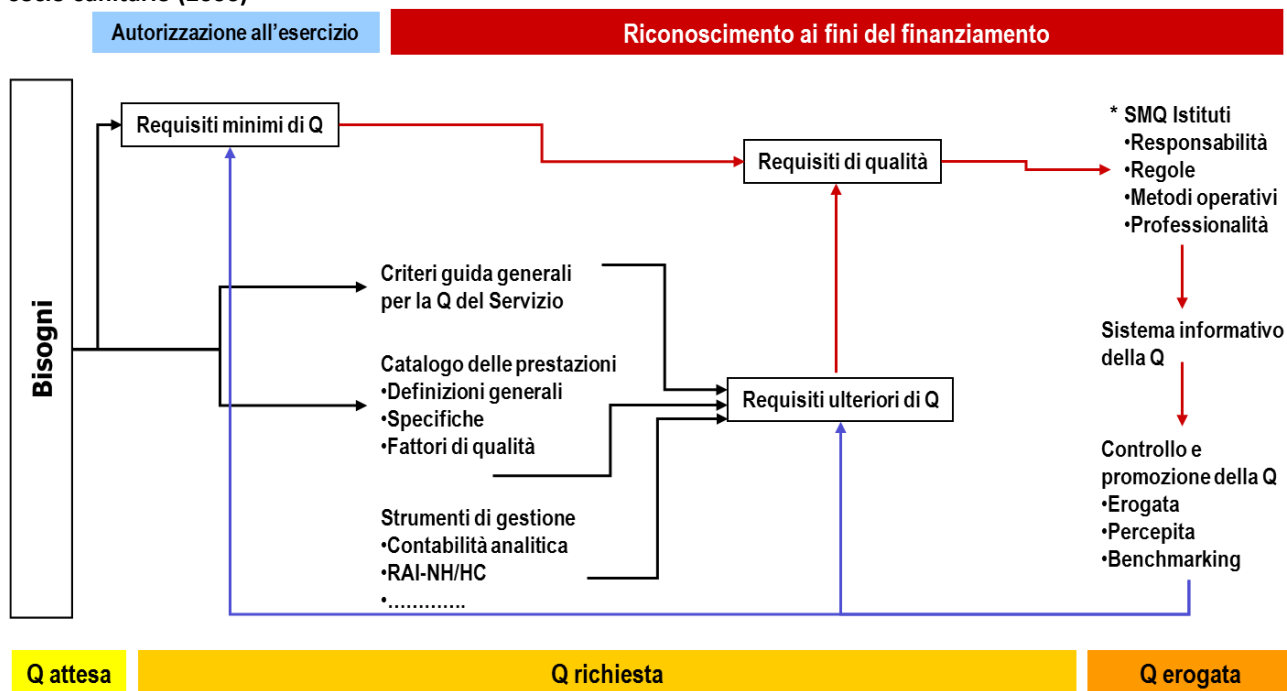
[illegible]

Autorizzazione all'esercizio

Riconoscimento ai fini del finanziamento

Bisogni

Requisiti minimi di Q

Requisiti di qualità

* SMQ Istituti
•Responsabilità
•Regole
•Metodi operativi
•Professionalità

Criteri guida generali per la Q del Servizio

Catalogo delle prestazioni
•Definizioni generali
•Specifiche
•Fattori di qualità

Requisiti ulteriori di Q

Sistema informativo della Q

Controllo e promozione della Q
•Erogata
•Percepita
•Benchmarking

Strumenti di gestione
•Contabilità analitica
•RAI-NH/HC
•…………

Q attesa

Q richiesta

Q erogata